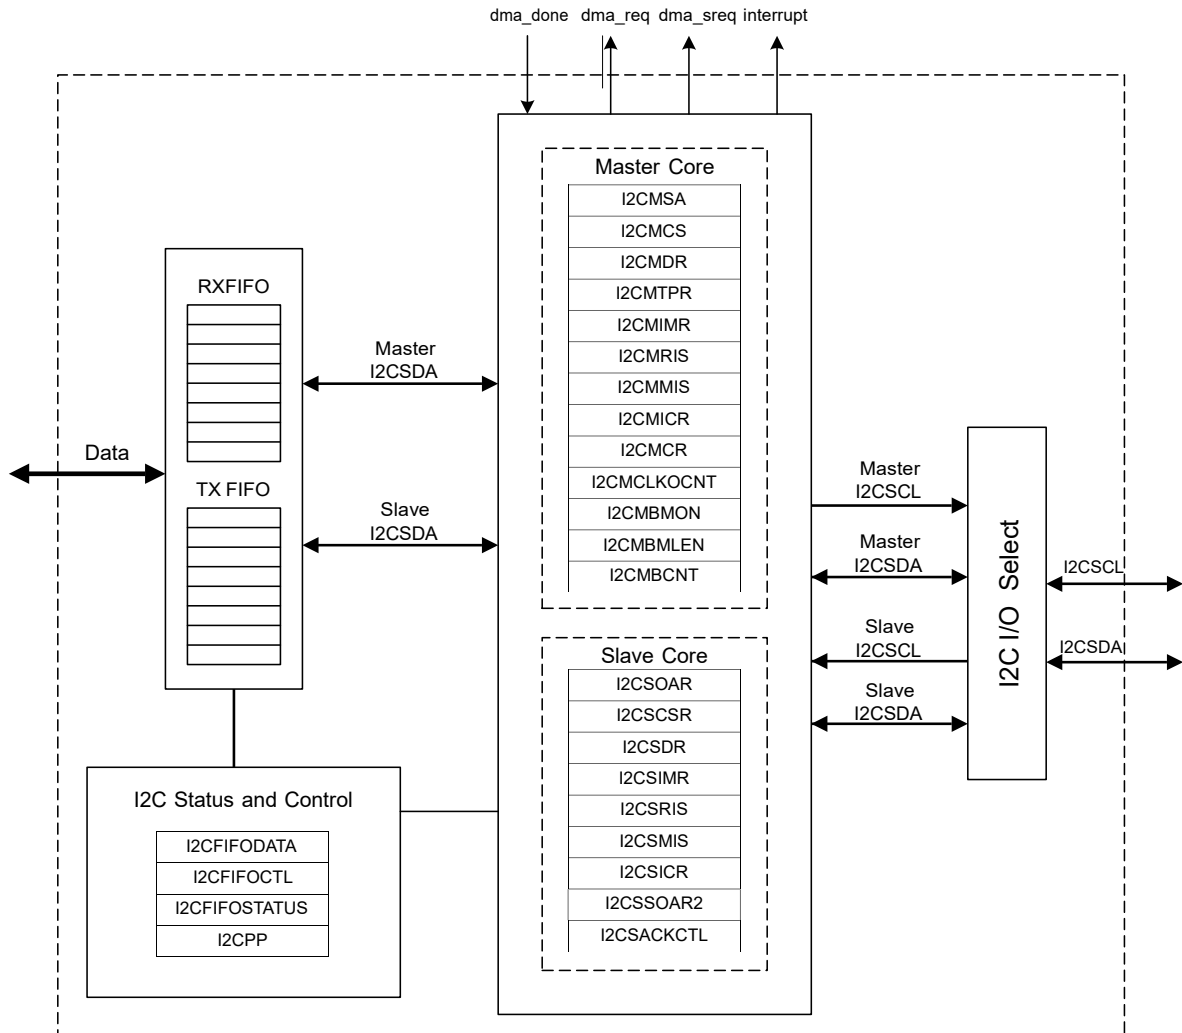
dma_done dma_req dma_sreq interrupt

RXFIFO

TX FIFO

Data

Master I2CSDA

Slave I2CSDA

Master Core

I2CMSA
I2CMCS
I2CMDR
I2CMTPR
I2CMIMR
I2CMRIS
I2CMMIS
I2CMICR
I2CMCR
I2CMCLKOCNT
I2CMBMON
I2CMBMLEN
I2CMBCNT

Slave Core

I2CSOAR
I2CSCSR
I2CSDR
I2CSIMR
I2CSRIS
I2CSMIS
I2CSICR
I2CSSOAR2
I2CSACKCTL

I2C Status and Control

I2CFIFODATA
I2CFIFOCTL
I2CFIFOSTATUS
I2CPP

Master I2CSCL

Master I2CSDA

Slave I2CSCL

Slave I2CSDA

I2C I/O Select

I2CSCL

I2CSDA